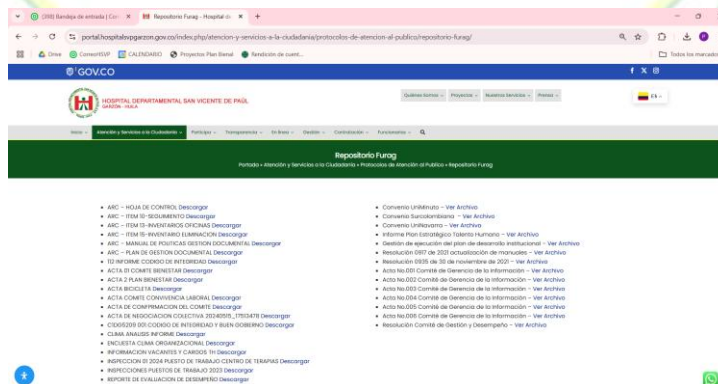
(318) Bandeja de entrada | Co ×
Repositorio Furag - Hospital de ×
+

portal.hospitalsvpgarzon.gov.co/index.php/atencion-y-servicios-a-la-ciudadania/protocolos-de-atencion-al-publico/repositorio-furag/

Drive
CorreoHSVP
CALENDARIO
Proyectos Plan Bienal
Rendición de cuent...
Todos los marcadores

GOV.CO

HOSPITAL DEPARTAMENTAL SAN VICENTE DE PAÚL
GARZÓN - HUILA

Quiénes Somos
Proyectos
Nuestros Servicios
Prensa
ES

Inicio
Atención y Servicios a la Ciudadanía
Participa
Transparencia
En linea
Gestión
Contratación
Funcionarios

Repositorio Furag
Portada » Atención y Servicios a la Ciudadanía » Protocolos de Atención al Publico » Repositorio Furag

- ARC – HOJA DE CONTROL Descargar
- ARC – ITEM 10-SEGUIMIENTO Descargar
- ARC – ITEM 13-INVENTARIOS OFICINAS Descargar
- ARC – ITEM 15-INVENTARIO ELIMINACION Descargar
- ARC – MANUAL DE POLITICAS GESTION DOCUMENTAL Descargar
- ARC – PLAN DE GESTION DOCUMENTAL Descargar
- 1D INFORME CODIGO DE INTEGRIDAD Descargar
- ACTA 01 COMITE BIENESTAR Descargar
- ACTA 2 PLAN BIENESTAR Descargar
- ACTA BICICLETA Descargar
- ACTA COMITE CONVIVENCIA LABORAL Descargar
- ACTA DE CONFORMACION DEL COMITE Descargar
- ACTA DE NEGOCIACION COLECTIVA 20240515_17513478 Descargar
- CID05209 001 CODIGO DE INTEGRIDAD Y BUEN GOBIERNO Descargar
- CLIMA ANALISIS INFORME Descargar
- ENCUESTA CLIMA ORGANIZACIONAL Descargar
- INFORMACION VACANTES Y CARGOS TH Descargar
- INSPECCION 01 2024 PUESTO DE TRABAJO CENTRO DE TERAPIAS Descargar
- INSPECCIONES PUESTOS DE TRABAJO 2023 Descargar
- REPORTE DE EVALUACION DE DESEMPEÑO Descargar

- Convenio Unilibrnuto – Ver Archivo
- Convenio Surcolombiana – Ver Archivo
- Convenio Unillanovarra – Ver Archivo
- Informe Plan Estratégico Talento Humano – Ver Archivo
- Gestión de ejecución del plan de desarrollo institucional – Ver Archivo
- Resolución 0917 de 2021 actualización de manuales – Ver Archivo
- Resolución 0935 de 30 de noviembre de 2021 – Ver Archivo
- Acta No.001 Comité de Gerencia de la Información – Ver Archivo
- Acta No.002 Comité de Gerencia de la Información – Ver Archivo
- Acta No.003 Comité de Gerencia de la Información – Ver Archivo
- Acta No.004 Comité de Gerencia de la Información – Ver Archivo
- Acta No.005 Comité de Gerencia de la Información – Ver Archivo
- Acta No.006 Comité de Gerencia de la Información – Ver Archivo
- Resolución Comité de Gestión y Desempeño – Ver Archivo